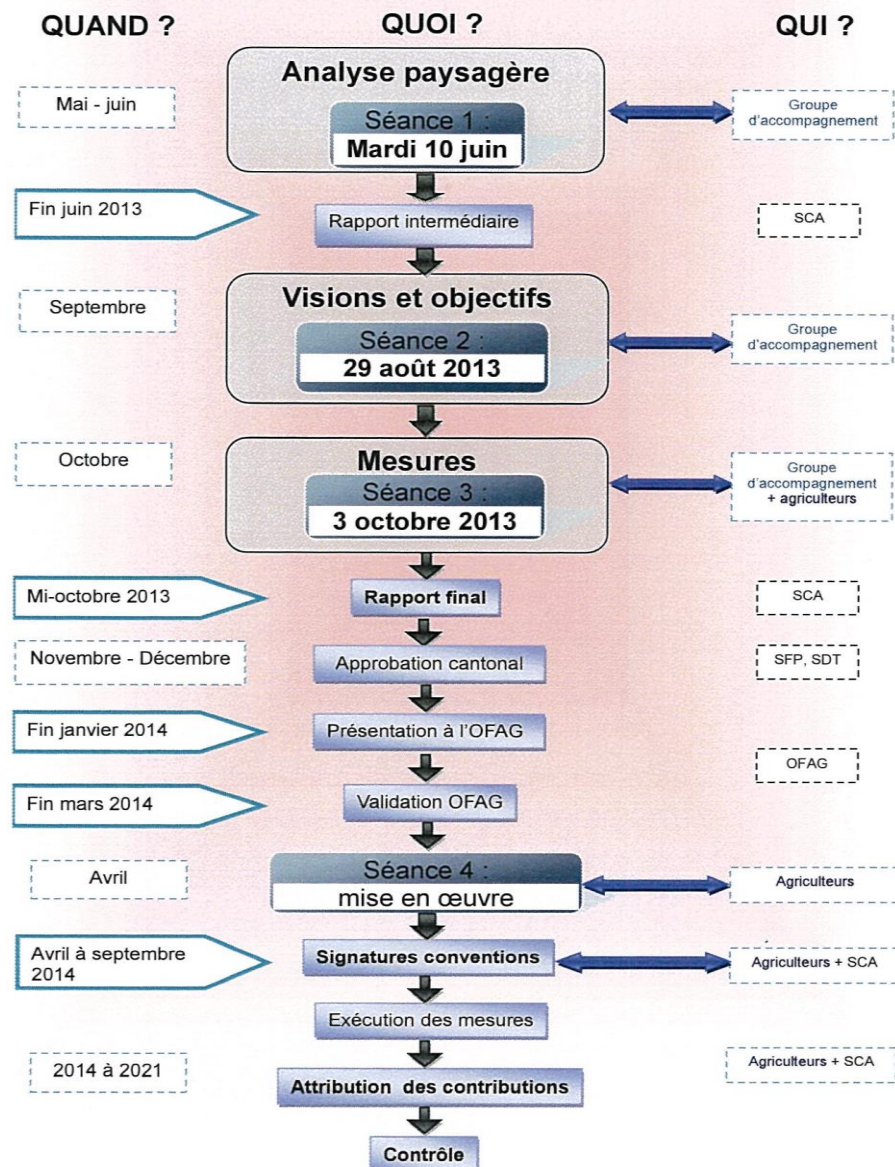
QUAND ?

QUOI ?

QUI ?

Mai - juin

Analyse paysagère

Séance 1 :

Mardi 10 juin

Groupe d'accompagnement

Fin juin 2013

Rapport intermédiaire

SCA

Septembre

Visions et objectifs

Séance 2 :

29 août 2013

Groupe d'accompagnement

Octobre

Mesures

Séance 3 :

3 octobre 2013

Groupe d'accompagnement + agriculteurs

Mi-octobre 2013

Rapport final

SCA

Novembre - Décembre

Approbation cantonal

SFP, SDT

Fin janvier 2014

Présentation à l'OFAG

OFAG

Fin mars 2014

Validation OFAG

Avril

Séance 4 :

mise en œuvre

Agriculteurs

Avril à septembre 2014

Signatures conventions

Agriculteurs + SCA

Exécution des mesures

2014 à 2021

Attribution des contributions

Agriculteurs + SCA

Contrôle